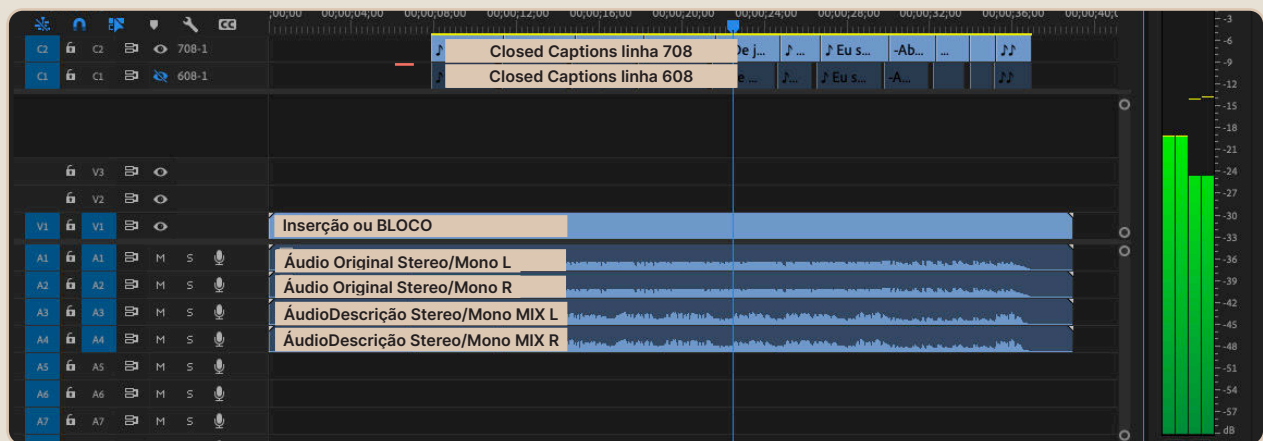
CC

;00;00 00;00;04;00 00;00;08;00 00;00;12;00 00;00;16;00 00;00;20;00 00;00;24;00 00;00;28;00 00;00;32;00 00;00;36;00 00;00;40;0

C2 C2 708-1
C1 C1 608-1

Closed Captions linha 708
Closed Captions linha 608

♪ De j... ♪ ... ♪ Eu s... -Ab... ... ♪♪
♪ e ... ♪... ♪ Eu s... -A... ♪♪

V3
V2
V1 V1

Inserção ou BLOCO

A1 A1 M S
A2 A2 M S
A3 A3 M S
A4 A4 M S
A5 A5 M S
A6 A6 M S
A7 A7 M S

Áudio Original Stereo/Mono L
Áudio Original Stereo/Mono R
ÁudioDescrição Stereo/Mono MIX L
ÁudioDescrição Stereo/Mono MIX R

-3
-6
-9
-12
-15
-18
-21
-24
-27
-30
-33
-36
-39
-42
-45
-48
-51
-54
-57
dB